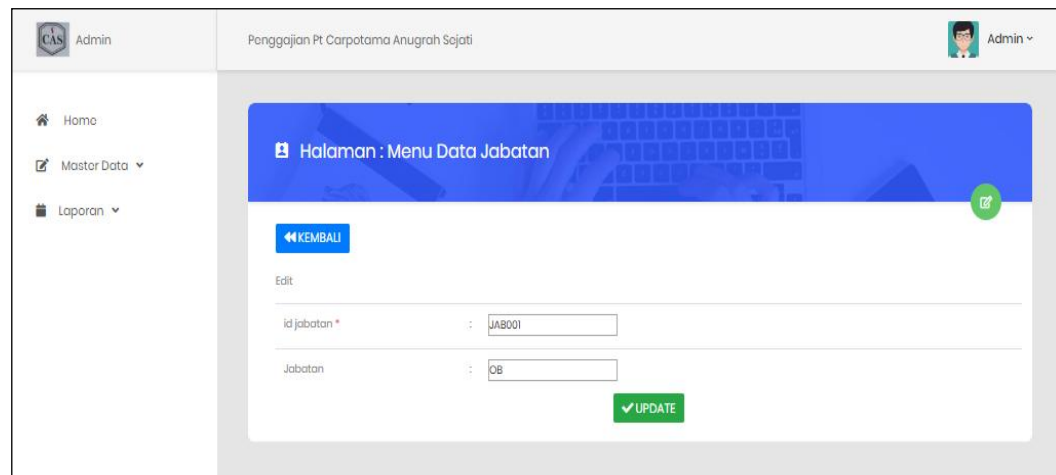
CAS Admin

Penggajian Pt Carpotama Anugrah Sojati

Admin

Home

Master Data

Laporan

Halaman : Menu Data Jabatan

KEMBALI

Edit

| id jabatan * | : | JAB001 |
|---|---|---|
| Jabatan | : | OB |

UPDATE